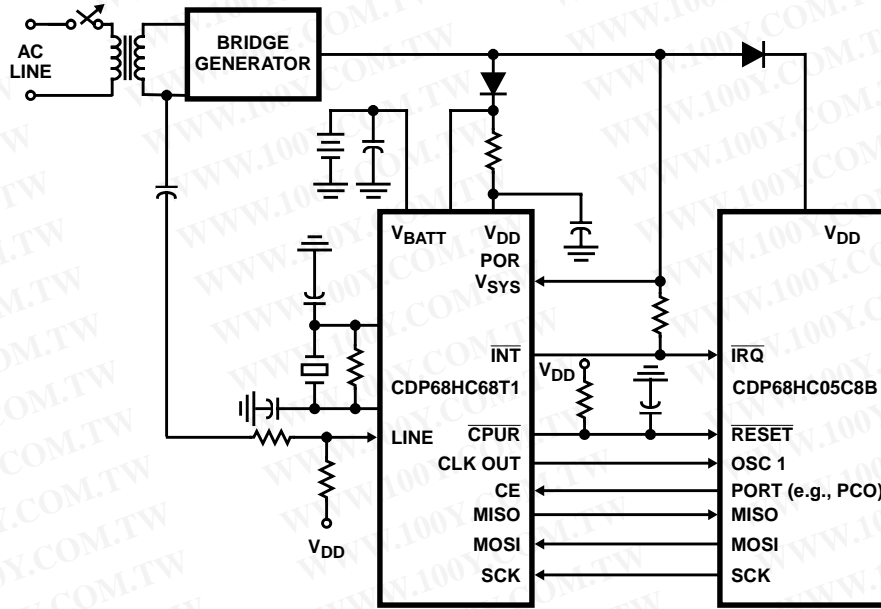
AC LINE

BRIDGE GENERATOR

$V_{BATT}$

$V_{DD}$

POR

$V_{SYS}$

$\overline{INT}$

CDP68HC68T1

LINE

$\overline{CPUR}$

CLK OUT

CE

MISO

MOSI

SCK

$V_{DD}$

$V_{DD}$

$V_{DD}$

$\overline{IRQ}$

CDP68HC05C8B

$\overline{RESET}$

OSC 1

PORT (e.g., PCO)

MISO

MOSI

SCK

WWW.100Y.COM.TW